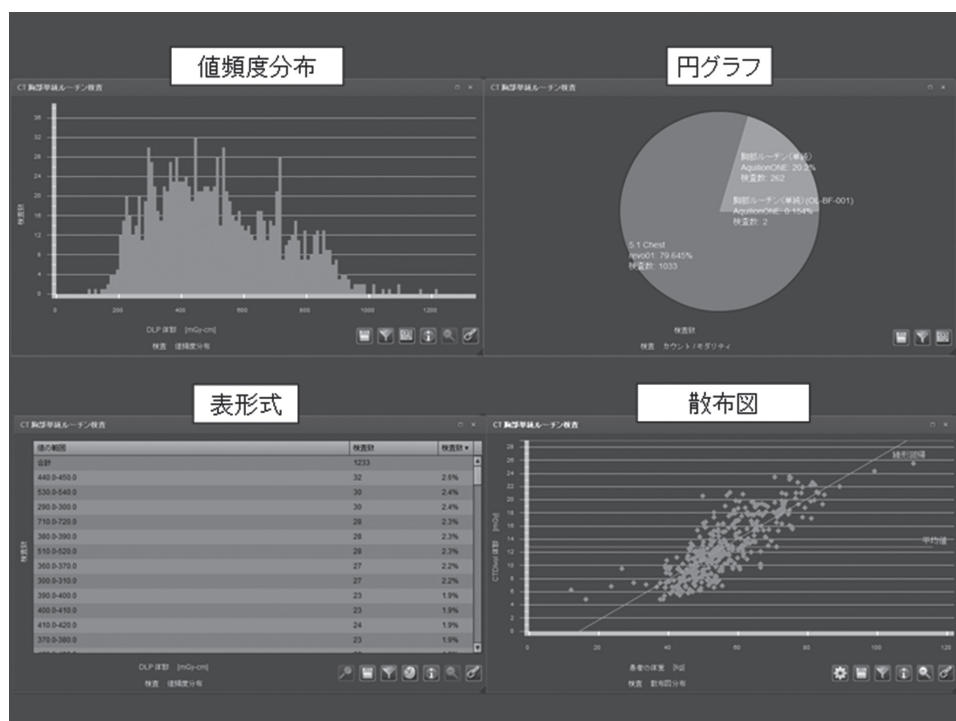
値頻度分布

CT 胸部単純ルーチン検査

36
32
28
24
20
16
12
8
4
0

検査数

0 200 400 600 800 1000 1200

DLP 値別 [mGy-cm]

検査 値頻度分布

円グラフ

CT 胸部単純ルーチン検査

胸部ルーチン(単純)
AquilionONE: 20.2%
検査数: 262

胸部ルーチン(単純) (OL-BF-001)
AquilionONE: 0.154%
検査数: 2

5.1 Chest
revo01: 79.645%
検査数: 1033

検査数

検査 カウント / モダリティ

表形式

CT 胸部単純ルーチン検査

| 値の範囲 | 検査数 | 検査数 ▾ |
|---|---|---|
| 合計 | 1233 | |
| 440.0-450.0 | 32 | 2.6% |
| 530.0-540.0 | 30 | 2.4% |
| 290.0-300.0 | 30 | 2.4% |
| 710.0-720.0 | 28 | 2.3% |
| 380.0-390.0 | 28 | 2.3% |
| 510.0-520.0 | 28 | 2.3% |
| 360.0-370.0 | 27 | 2.2% |
| 300.0-310.0 | 27 | 2.2% |
| 390.0-400.0 | 23 | 1.9% |
| 400.0-410.0 | 23 | 1.9% |
| 410.0-420.0 | 24 | 1.9% |
| 370.0-380.0 | 23 | 1.9% |

検査数

DLP 値別 [mGy-cm]

検査 値頻度分布

散布図

CT 胸部単純ルーチン検査

線形回帰

平均値

28
26
24
22
20
18
16
14
12
10
8
6
4
2
0

CTDIvol 値別 [mGy]

0 20 40 60 80 100 120

患者の体重 [kg]

検査 散布図分布